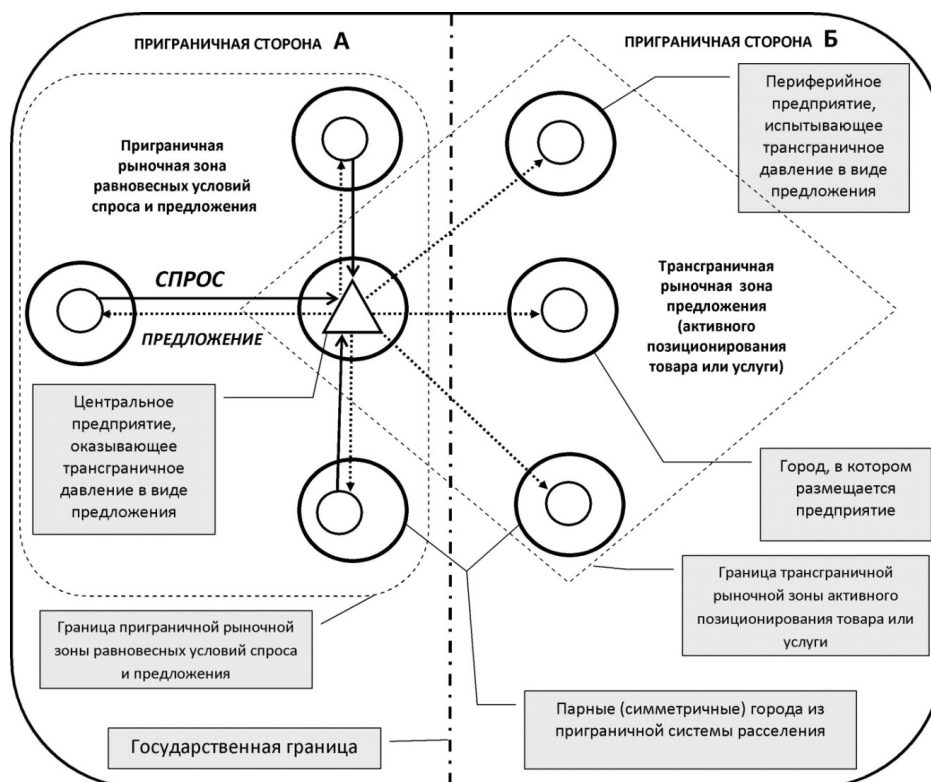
ПРИГРАНИЧНАЯ СТОРОНА А

ПРИГРАНИЧНАЯ СТОРОНА Б

Приграничная рыночная зона равновесных условий спроса и предложения

Периферийное предприятие, испытывающее трансграничное давление в виде предложения

СПРОС

ПРЕДЛОЖЕНИЕ

Трансграничная рыночная зона предложения (активного позиционирования товара или услуги)

Центральное предприятие, оказывающее трансграничное давление в виде предложения

Город, в котором размещается предприятие

Граница трансграничной рыночной зоны активного позиционирования товара или услуги

Граница приграничной рыночной зоны равновесных условий спроса и предложения

Парные (симметричные) города из приграничной системы расселения

Государственная граница